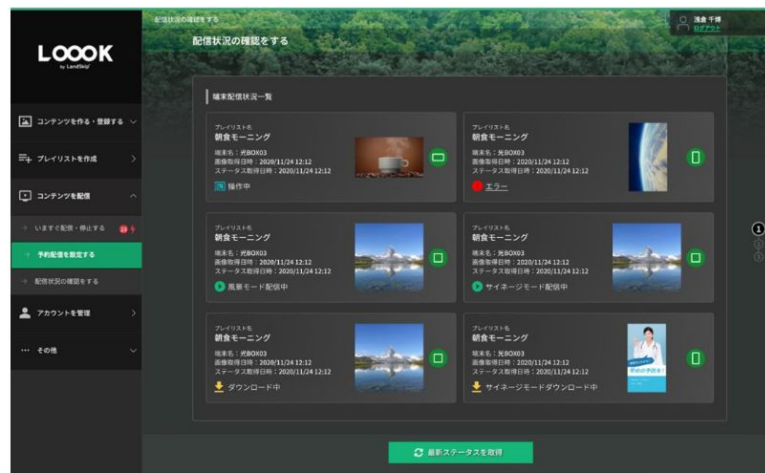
LOOOK
by LandSkip

コンテンツを作る・登録する

プレイリストを作成

コンテンツを配信

いますぐ配信・停止する

予約配信を設定する

配信状況の確認をする

アカウントを管理

その他

配信状況の確認をする

配信状況の確認をする

浅倉 千博
ログアウト

端末配信状況一覧

プレイリスト名
朝食モーニング
端末名：光BOX03
画像取得日時：2020/11/24 12:12
ステータス取得日時：2020/11/24 12:12
操作中

プレイリスト名
朝食モーニング
端末名：光BOX03
画像取得日時：2020/11/24 12:12
ステータス取得日時：2020/11/24 12:12
エラー

プレイリスト名
朝食モーニング
端末名：光BOX03
画像取得日時：2020/11/24 12:12
ステータス取得日時：2020/11/24 12:12
風景モード配信中

プレイリスト名
朝食モーニング
端末名：光BOX03
画像取得日時：2020/11/24 12:12
ステータス取得日時：2020/11/24 12:12
サイネージモード配信中

プレイリスト名
朝食モーニング
端末名：光BOX03
画像取得日時：2020/11/24 12:12
ステータス取得日時：2020/11/24 12:12
ダウンロード中

プレイリスト名
朝食モーニング
端末名：光BOX03
画像取得日時：2020/11/24 12:12
ステータス取得日時：2020/11/24 12:12
サイネージモードダウンロード中

1

最新ステータスを取得